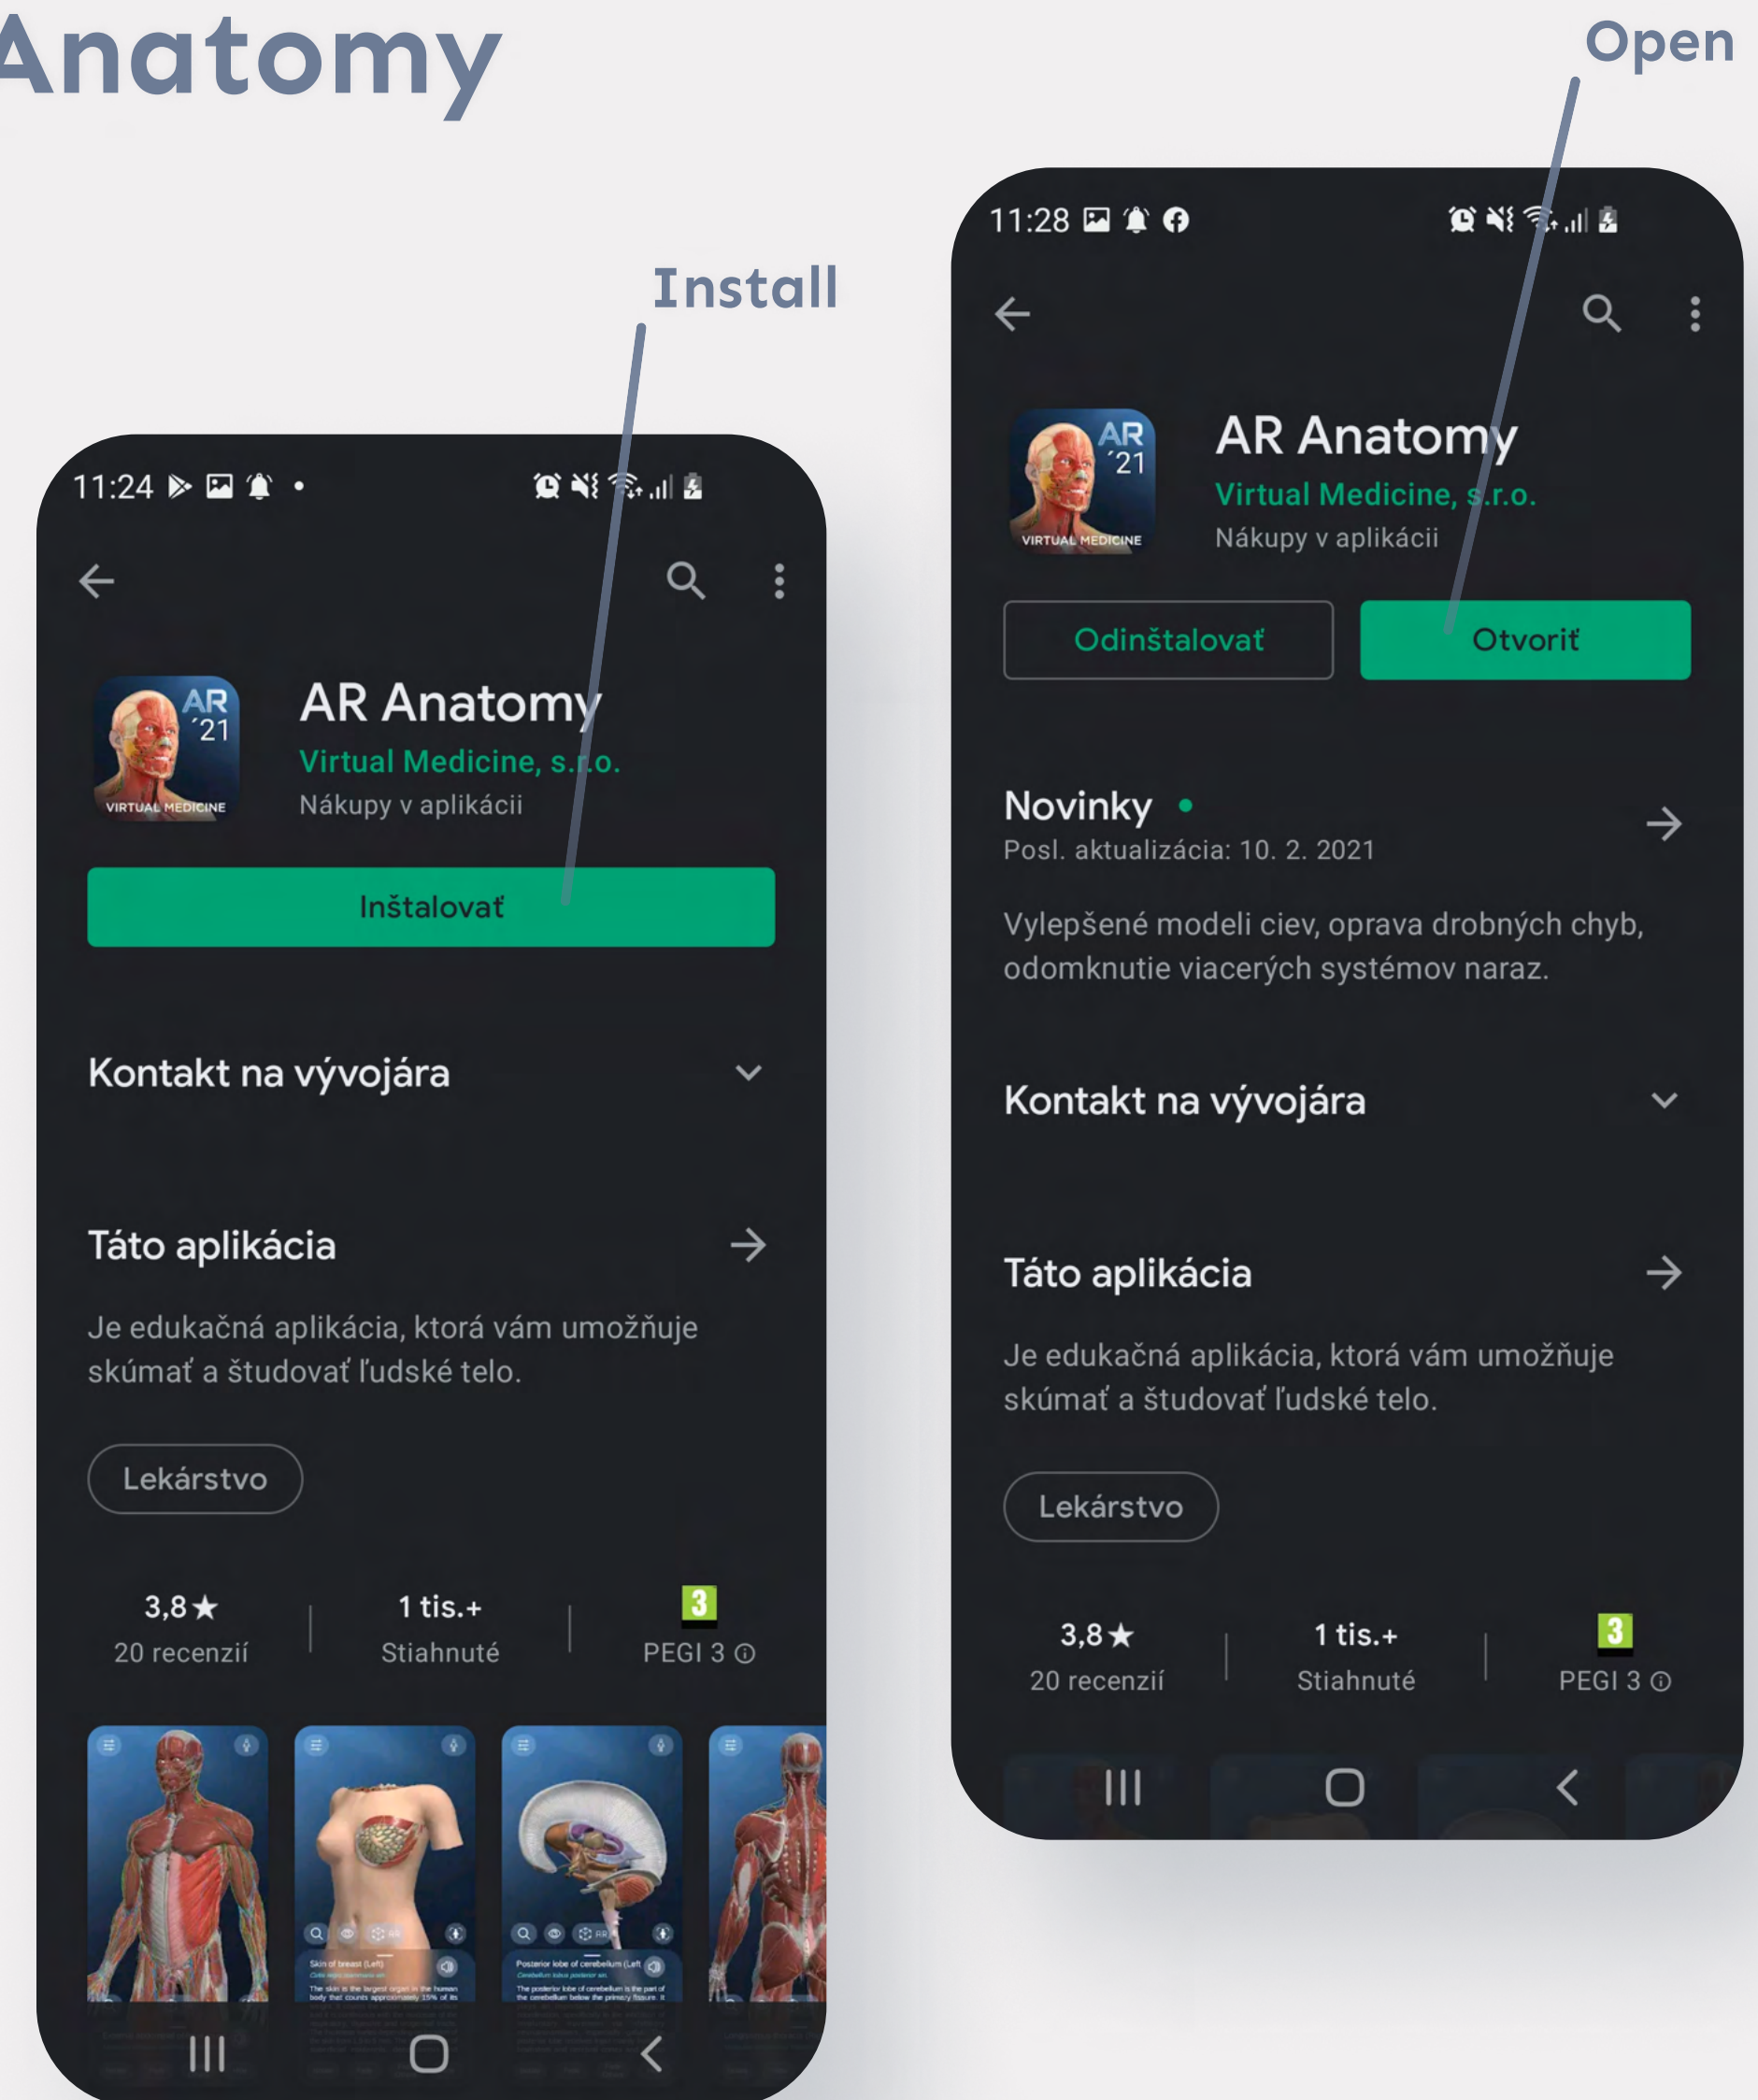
Anatomy

Install

11:24

AR '21
VIRTUAL MEDICINE

AR Anatomy
Virtual Medicine, s.r.o.
Nákupy v aplikácii

Inštalovať

Kontakt na vývojára

Táto aplikácia

Je edukačná aplikácia, ktorá vám umožňuje skúmať a študovať ľudské telo.

Lekárstvo

| 3,8★ | 1 tis.+ | 3 |
|---|---|---|
| 20 recenzií | Stiahnuté | PEGI 3 ⓘ |

Skin of breast (Left)

Posterior lobe of cerebellum (Left)

Open

11:28

AR '21
VIRTUAL MEDICINE

AR Anatomy
Virtual Medicine, s.r.o.
Nákupy v aplikácii

Odinštalovať
Otvoriť

Novinky •
Posl. aktualizácia: 10. 2. 2021

Vylepšené modeli ciev, oprava drobných chyb, odomknutie viacerých systémov naraz.

Kontakt na vývojára

Táto aplikácia

Je edukačná aplikácia, ktorá vám umožňuje skúmať a študovať ľudské telo.

Lekárstvo

| 3,8★ | 1 tis.+ | 3 |
|---|---|---|
| 20 recenzií | Stiahnuté | PEGI 3 ⓘ |